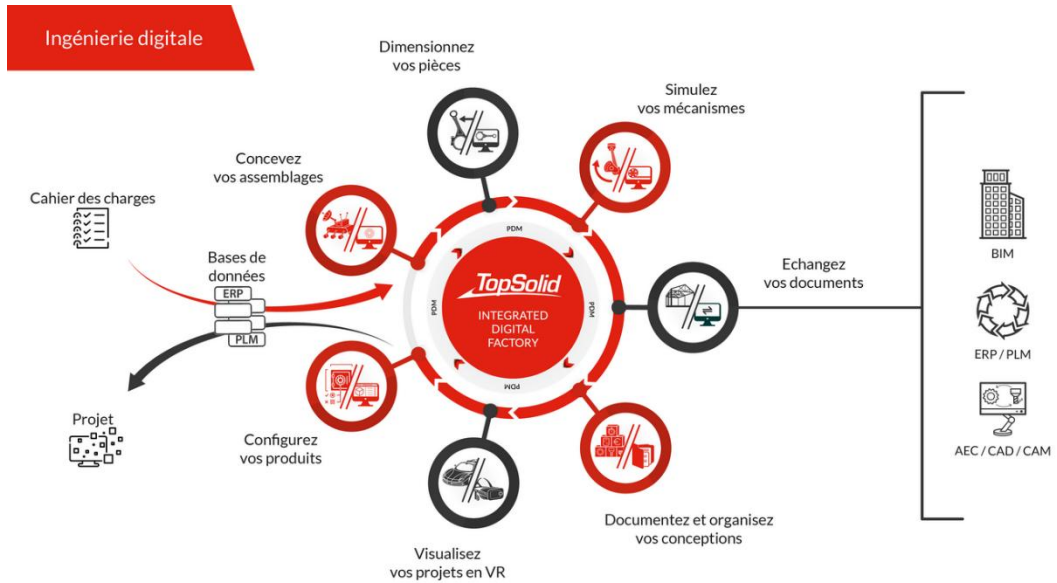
Ingénierie digitale

Dimensionnez vos pièces

Simulez vos mécanismes

Concevez vos assemblages

Cahier des charges

Bases de données

ERP

PLM

TopSolid

INTEGRATED DIGITAL FACTORY

PDM

PDM

PDM

PDM

Echangez vos documents

BIM

ERP / PLM

AEC / CAD / CAM

Projet

Configurez vos produits

Documentez et organisez vos conceptions

Visualisez vos projets en VR